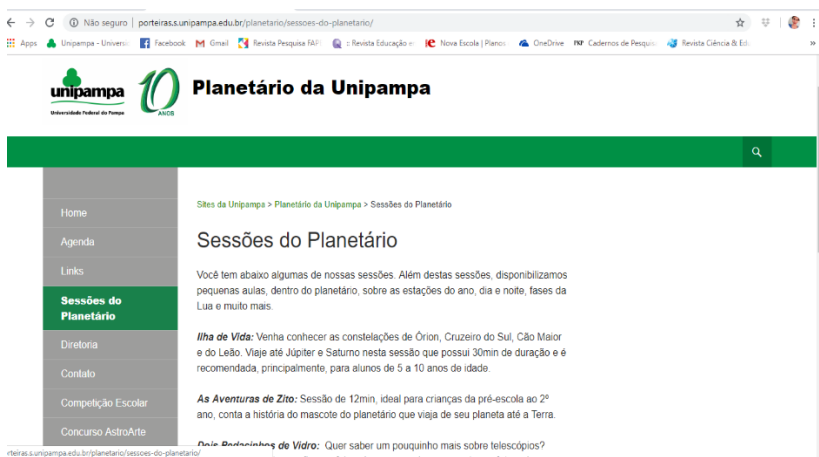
Não seguro | porteiras.s.unipampa.edu.br/planetario/sessoes-do-planetario/

Apps Unipampa - Universi Facebook Gmail Revista Pesquisa FAP :: Revista Educação e Nova Escola | Planos OneDrive Cadernos de Pesquis Revista Ciência & Ed »

unipampa Universidade Federal do Pampa 10 ANOS

Planetário da Unipampa

Home
Agenda
Links
Sessões do Planetário
Diretoria
Contato
Competição Escolar
Concurso AstroArte

Sites da Unipampa > Planetário da Unipampa > Sessões do Planetário

Sessões do Planetário

Você tem abaixo algumas de nossas sessões. Além destas sessões, disponibilizamos pequenas aulas, dentro do planetário, sobre as estações do ano, dia e noite, fases da Lua e muito mais.

*Ilha de Vida:* Venha conhecer as constelações de Órion, Cruzeiro do Sul, Cão Maior e do Leão. Viaje até Júpiter e Saturno nesta sessão que possui 30min de duração e é recomendada, principalmente, para alunos de 5 a 10 anos de idade.

*As Aventuras de Zito:* Sessão de 12min, ideal para crianças da pré-escola ao 2º ano, conta a história do mascote do planetário que viaja de seu planeta até a Terra.

*Dois Pedacinhos de Vidro:* Quer saber um pouquinho mais sobre telescópios?

porteiras.s.unipampa.edu.br/planetario/sessoes-do-planetario/